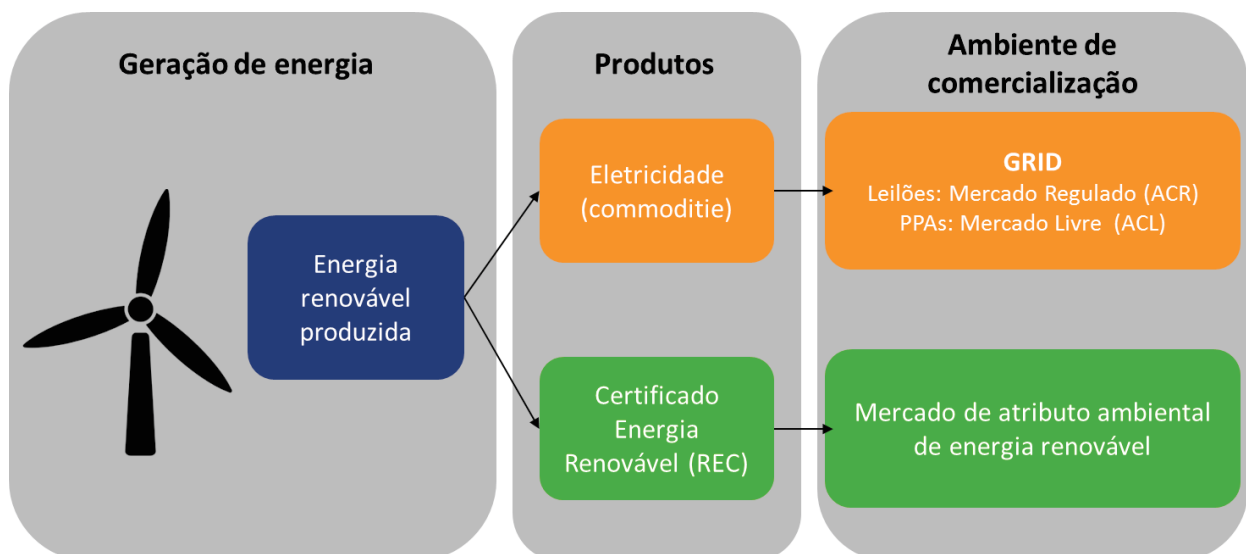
Geração de energia

Energia renovável produzida

Produtos

Eletricidade (commoditie)

Certificado Energia Renovável (REC)

Ambiente de comercialização

GRID
Leilões: Mercado Regulado (ACR)
PPAs: Mercado Livre (ACL)

Mercado de atributo ambiental de energia renovável